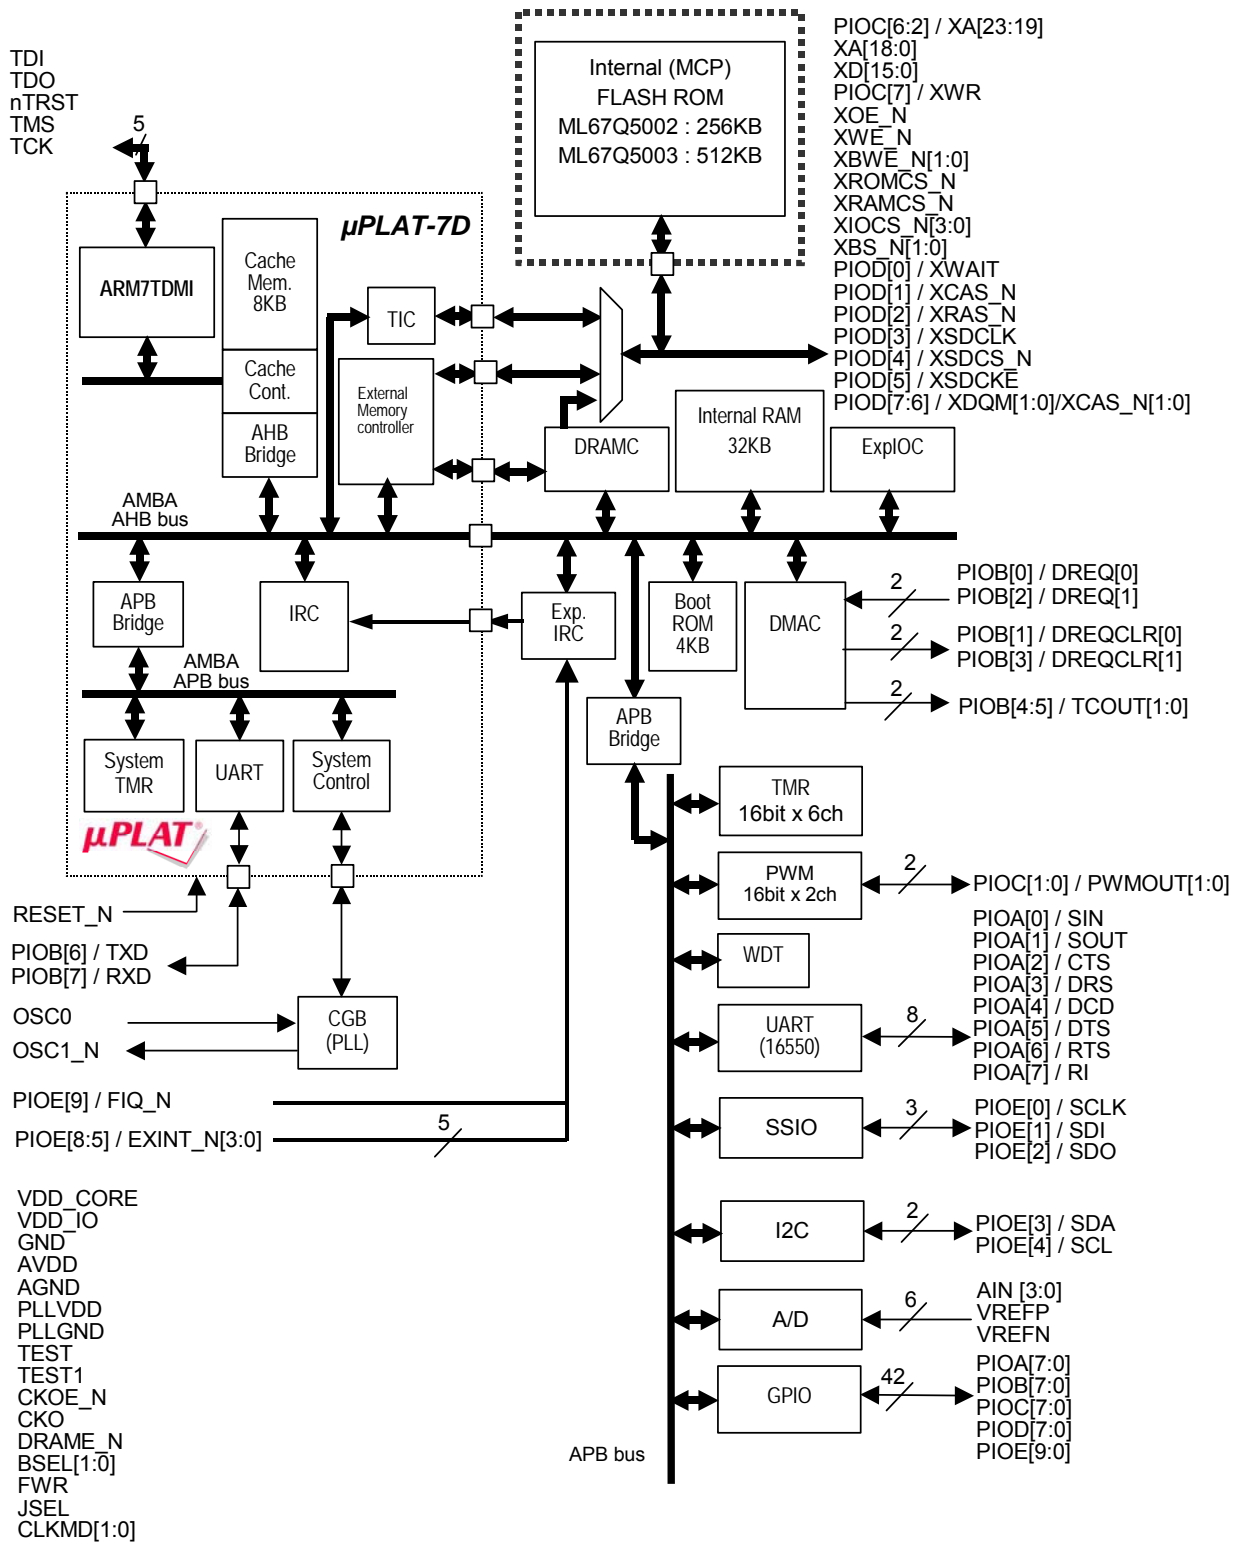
TDI
TDO
nTRST
TMS
TCK

5

Internal (MCP)
FLASH ROM
ML67Q5002 : 256KB
ML67Q5003 : 512KB

PIOC[6:2] / XA[23:19]
XA[18:0]
XD[15:0]
PIOC[7] / XWR
XOE_N
XWE_N
XBWE_N[1:0]
XROMCS_N
XRAMCS_N
XIOCS_N[3:0]
XBS_N[1:0]
PIOD[0] / XWAIT
PIOD[1] / XCAS_N
PIOD[2] / XRAS_N
PIOD[3] / XSDCLK
PIOD[4] / XSDCS_N
PIOD[5] / XSDCKE
PIOD[7:6] / XDQM[1:0]/XCAS_N[1:0]

μPLAT-7D

ARM7TDMI

Cache Mem. 8KB

Cache Cont.

AHB Bridge

TIC

External Memory controller

DRAMC

Internal RAM 32KB

ExpIOC

AMBA AHB bus

APB Bridge

IRC

Exp. IRC

Boot ROM 4KB

DMAC

2
PIOB[0] / DREQ[0]
PIOB[2] / DREQ[1]

2
PIOB[1] / DREQCLR[0]
PIOB[3] / DREQCLR[1]

2
PIOB[4:5] / TCOUT[1:0]

AMBA APB bus

APB Bridge

System TMR

UART

System Control

μPLAT

TMR 16bit x 6ch

PWM 16bit x 2ch

2
PIOC[1:0] / PWMOUT[1:0]

RESET_N

PIOB[6] / TXD
PIOB[7] / RXD

WDT

PIOA[0] / SIN
PIOA[1] / SOUT
PIOA[2] / CTS
PIOA[3] / DRS
PIOA[4] / DCD
PIOA[5] / DTS
PIOA[6] / RTS
PIOA[7] / RI

OSC0
OSC1_N

CGB (PLL)

UART (16550)

8

PIOE[9] / FIQ_N

PIOE[8:5] / EXINT_N[3:0]

5

SSIO

3
PIOE[0] / SCLK
PIOE[1] / SDI
PIOE[2] / SDO

VDD_CORE
VDD_IO
GND
AVDD
AGND
PLLVDD
PLLGND
TEST
TEST1
CKOE_N
CKO
DRAME_N
BSEL[1:0]
FWR
JSEL
CLKMD[1:0]

I2C

2
PIOE[3] / SDA
PIOE[4] / SCL

A/D

6
AIN [3:0]
VREFP
VREFN

GPIO

42
PIOA[7:0]
PIOB[7:0]
PIOC[7:0]
PIOD[7:0]
PIOE[9:0]

APB bus